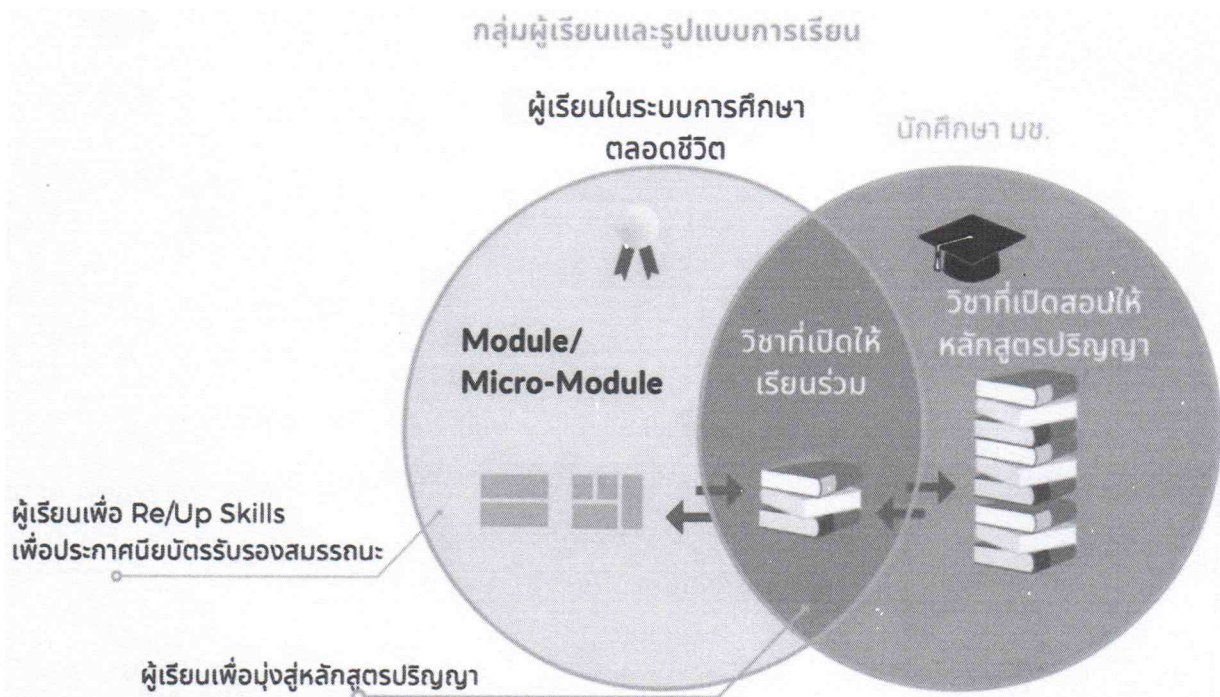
กลุ่มผู้เรียนและรูปแบบการเรียน

ผู้เรียนในระบบการศึกษา
ตลอดชีวิต

นักศึกษา มช.

Module/
Micro-Module

วิชาที่เปิดให้
เรียนร่วม

วิชาที่เปิดสอนให้
หลักสูตรปริญญา

ผู้เรียนเพื่อ Re/Up Skills
เพื่อประกาศนียบัตรรับรองสมรรถนะ

ผู้เรียนเพื่อมุ่งสู่หลักสูตรปริญญา